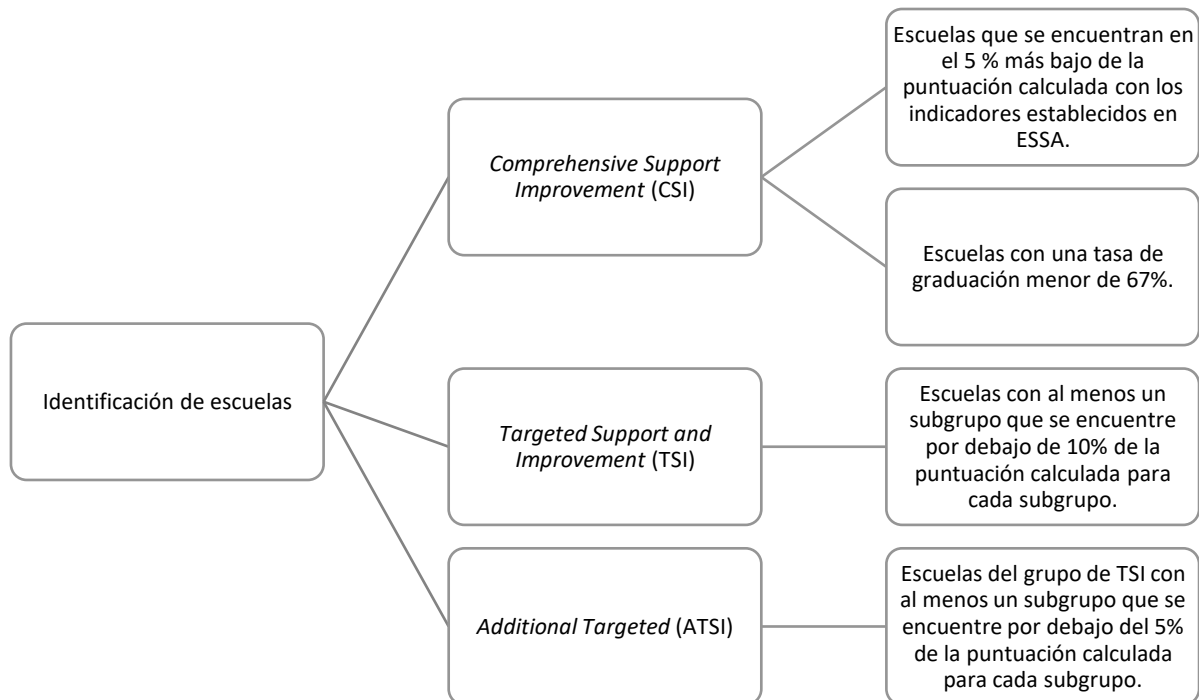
Identificación de escuelas

*Comprehensive Support Improvement* (CSI)

Escuelas que se encuentran en el 5 % más bajo de la puntuación calculada con los indicadores establecidos en ESSA.

Escuelas con una tasa de graduación menor de 67%.

*Targeted Support and Improvement* (TSI)

Escuelas con al menos un subgrupo que se encuentre por debajo de 10% de la puntuación calculada para cada subgrupo.

*Additional Targeted* (ATSI)

Escuelas del grupo de TSI con al menos un subgrupo que se encuentre por debajo del 5% de la puntuación calculada para cada subgrupo.